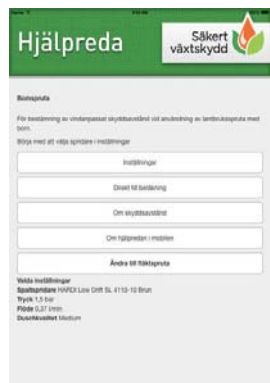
Hjälpreda

Säkert växtskydd

Bomspruta

För bestämning av vindanpassat skyddsavstånd vid användning av lantbruksspruta med bom.

Börja med att välja spridare i inställningar

Inställningar

Direkt till beräkning

Om skyddsavstånd

Om hjälpredan i mobilen

Ändra till fläktspruta

Valda inställningar
Spaltspridare HARDI Low Drift SL 4110-10 Brun
Tryck 1,5 bar
Flöde 0,37 l/min
Duschkvalitet Medium